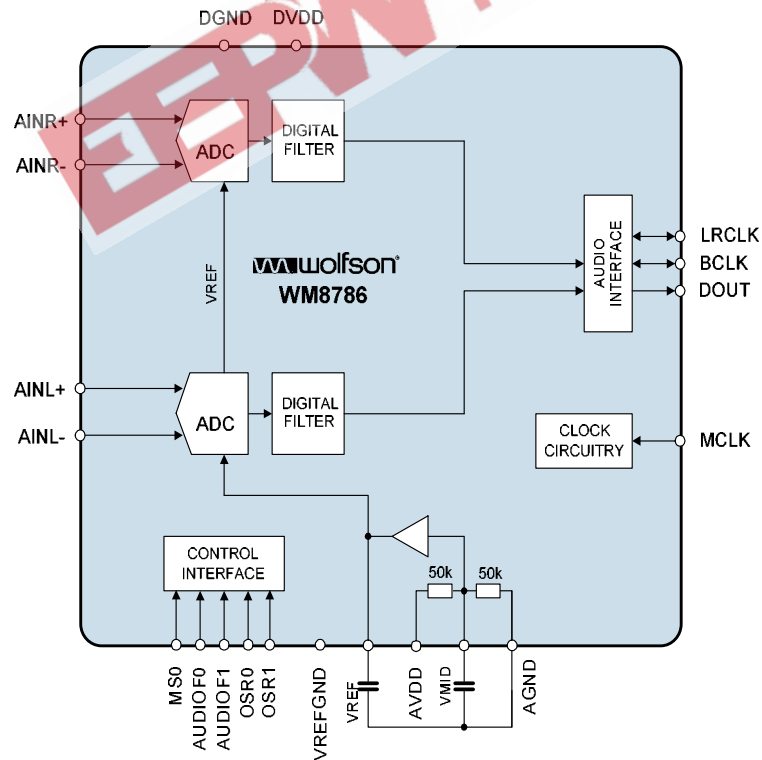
DGND DVDD

AINR+
AINR-
ADC
DIGITAL FILTER
VREF
wolfson
WM8786
AUDIO INTERFACE
LRCLK
BCLK
DOUT
AINL+
AINL-
ADC
DIGITAL FILTER
CLOCK CIRCUITRY
MCLK
CONTROL INTERFACE
50k
50k
MS0
AUDIOF0
AUDIOF1
OSR0
OSR1
VREFGND
VREF
AVDD
VMID
AGND